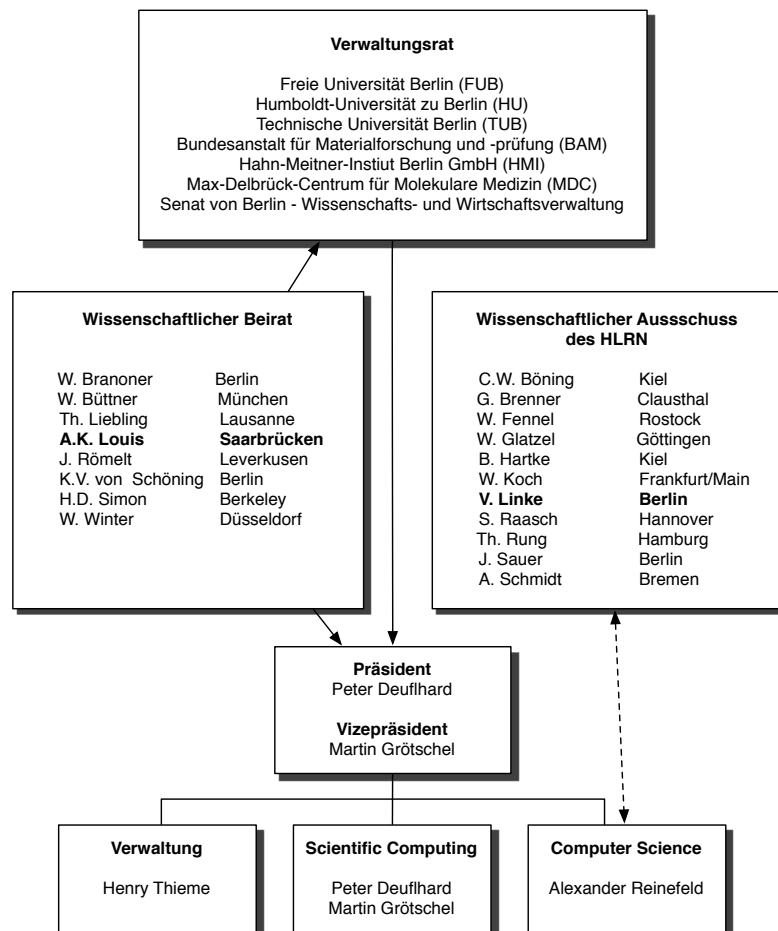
**Verwaltungsrat**

Freie Universität Berlin (FUB)
Humboldt-Universität zu Berlin (HU)
Technische Universität Berlin (TUB)
Bundesanstalt für Materialforschung und -prüfung (BAM)
Hahn-Meitner-Instiut Berlin GmbH (HMI)
Max-Delbrück-Centrum für Molekulare Medizin (MDC)
Senat von Berlin - Wissenschafts- und Wirtschaftsverwaltung

**Wissenschaftlicher Beirat**

| | |
|---|---|
| W. Branoner | Berlin |
| W. Büttner | München |
| Th. Liebling | Lausanne |
| **A.K. Louis** | **Saarbrücken** |
| J. Römelt | Leverkusen |
| K.V. von Schöning | Berlin |
| H.D. Simon | Berkeley |
| W. Winter | Düsseldorf |

**Wissenschaftlicher Aussschuss des HLRN**

| | |
|---|---|
| C.W. Böning | Kiel |
| G. Brenner | Clausthal |
| W. Fennel | Rostock |
| W. Glatzel | Göttingen |
| B. Hartke | Kiel |
| W. Koch | Frankfurt/Main |
| **V. Linke** | **Berlin** |
| S. Raasch | Hannover |
| Th. Rung | Hamburg |
| J. Sauer | Berlin |
| A. Schmidt | Bremen |

**Präsident**
Peter Deuflhard

**Vizepräsident**
Martin Grötschel

**Verwaltung**

Henry Thieme

**Scientific Computing**

Peter Deuflhard
Martin Grötschel

**Computer Science**

Alexander Reinefeld